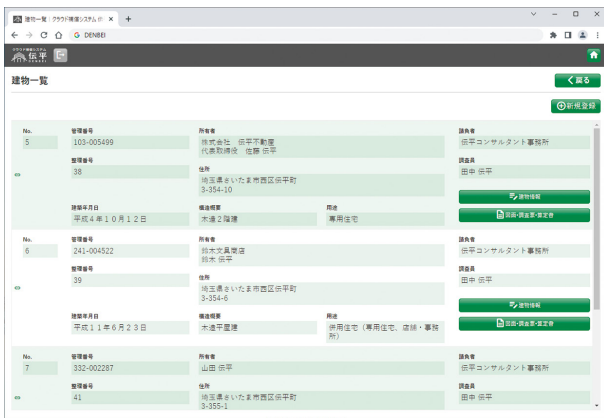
建物一覧｜クラウド積算システム 伝 ×  +

G DENBEI

クラウド積算システム 伝平

建物一覧

く戻る

新規登録

No.
5

管理番号
103-005499

整理番号
38

所有者
株式会社 伝平不動産
代表取締役 佐藤 伝平

住所
埼玉県さいたま市西区伝平町
3-354-10

調査者
伝平コンサルタント事務所

調査員
田中 伝平

建物情報

図面・調査票・査定書

建築年月日
平成４年１０月１２日

構造概要
木造２階建

用途
専用住宅

No.
6

管理番号
241-004522

整理番号
39

所有者
鈴木文具商店
鈴木 伝平

住所
埼玉県さいたま市西区伝平町
3-354-6

調査者
伝平コンサルタント事務所

調査員
田中 伝平

建物情報

図面・調査票・査定書

建築年月日
平成１１年６月２３日

構造概要
木造平屋建

用途
併用住宅（専用住宅、店舗・事務所）

No.
7

管理番号
332-002287

整理番号
41

所有者
山田 伝平

住所
埼玉県さいたま市西区伝平町
3-355-1

調査者
伝平コンサルタント事務所

調査員
田中 伝平